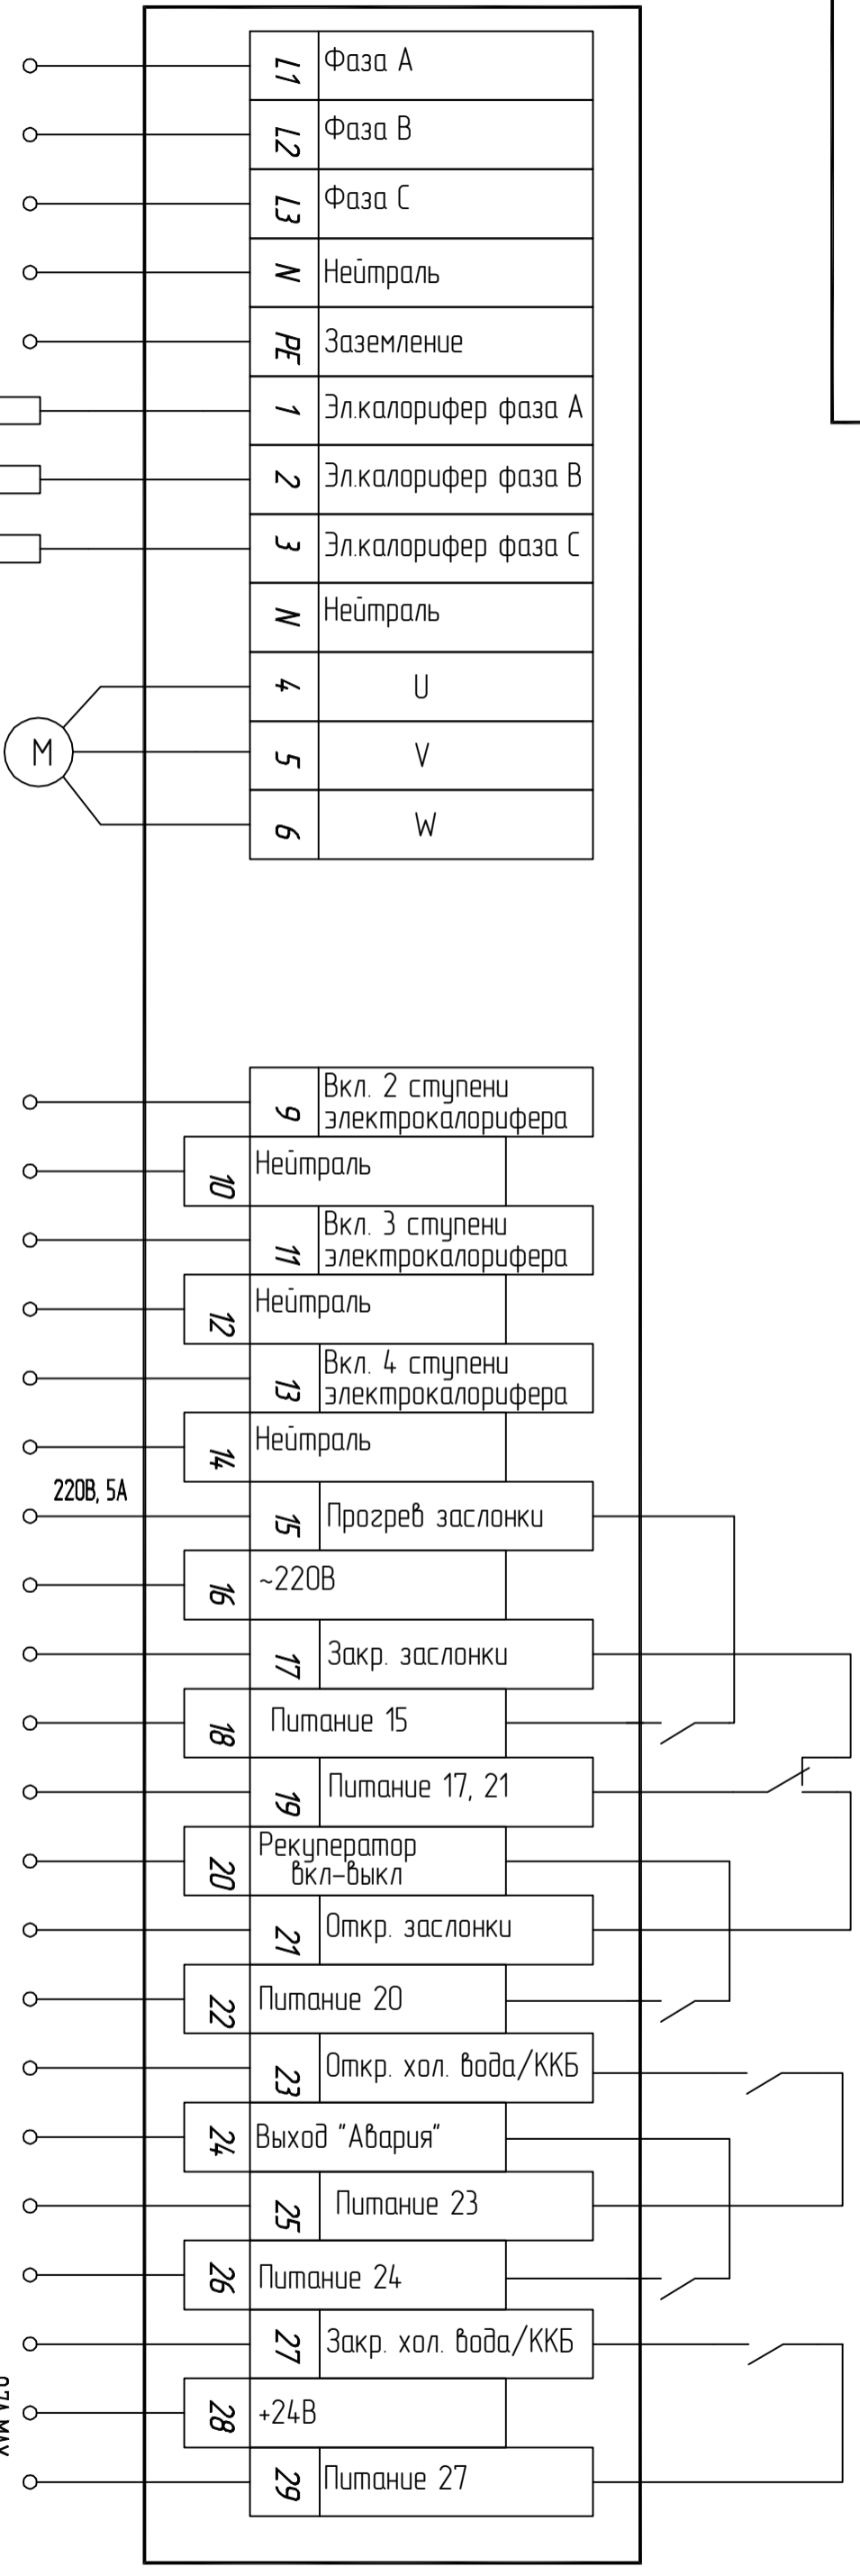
| | |
|---|---|
| L1 | Фаза А |
| L2 | Фаза В |
| L3 | Фаза С |
| N | Нейтраль |
| PE | Заземление |
| 1 | Эл.калорифер фаза А |
| 2 | Эл.калорифер фаза В |
| 3 | Эл.калорифер фаза С |
| N | Нейтраль |
| 4 | U |
| 5 | V |
| 6 | W |

M

| | |
|---|---|
| 9 | Вкл. 2 ступени электрокалорифера |
| 10 | Нейтраль |
| 11 | Вкл. 3 ступени электрокалорифера |
| 12 | Нейтраль |
| 13 | Вкл. 4 ступени электрокалорифера |
| 14 | Нейтраль |
| 15 | Прогрев заслонки |
| 16 | ~220В |
| 17 | Закр. заслонки |
| 18 | Питание 15 |
| 19 | Питание 17, 21 |
| 20 | Рекуператор вкл-выкл |
| 21 | Откр. заслонки |
| 22 | Питание 20 |
| 23 | Откр. хол. вода/ККБ |
| 24 | Выход "Авария" |
| 25 | Питание 23 |
| 26 | Питание 24 |
| 27 | Закр. хол. вода/ККБ |
| 28 | +24В |
| 29 | Питание 27 |

220В, 5А

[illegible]